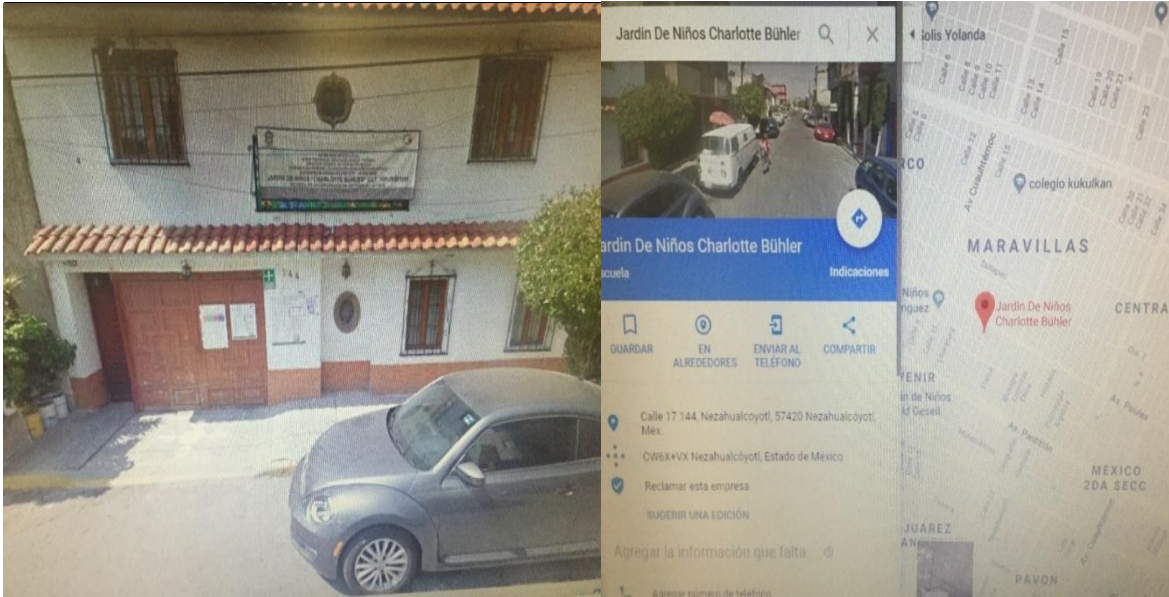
JARDIN DE NIÑOS "CHARLOTTE BÜHLER"

144

Jardin De Niños Charlotte Bühler

Jardin De Niños Charlotte Bühler

scuela

Indicaciones

GUARDAR

EN ALREDEDORES

ENVIAR AL TELÉFONO

COMPARTIR

Calle 17 144, Nezahualcóyotl, 57420 Nezahualcóyotl, Méx.

CW6X+VX Nezahualcóyotl, Estado de México

Reclamar esta empresa

SUGERIR UNA EDICIÓN

Agregar la información que falta

Agregar número de teléfono

Solís Yolanda

Calle 6

Calle 8

Calle 10

Calle 11

Calle 13

Calle 14

Calle 15

Calle 19

Calle 21

Calle 22

Calle 23

Calle 12

Calle 15

Av Cuauhtémoc

colegio kukulkan

RCO

MARAVILLAS

Niños

nguez

Jardin De Niños Charlotte Bühler

CENTRA

VENIR

e Niños

d Gesell

Av Pantitlán

MEXICO 2DA SECC

JUAREZ

PAVON